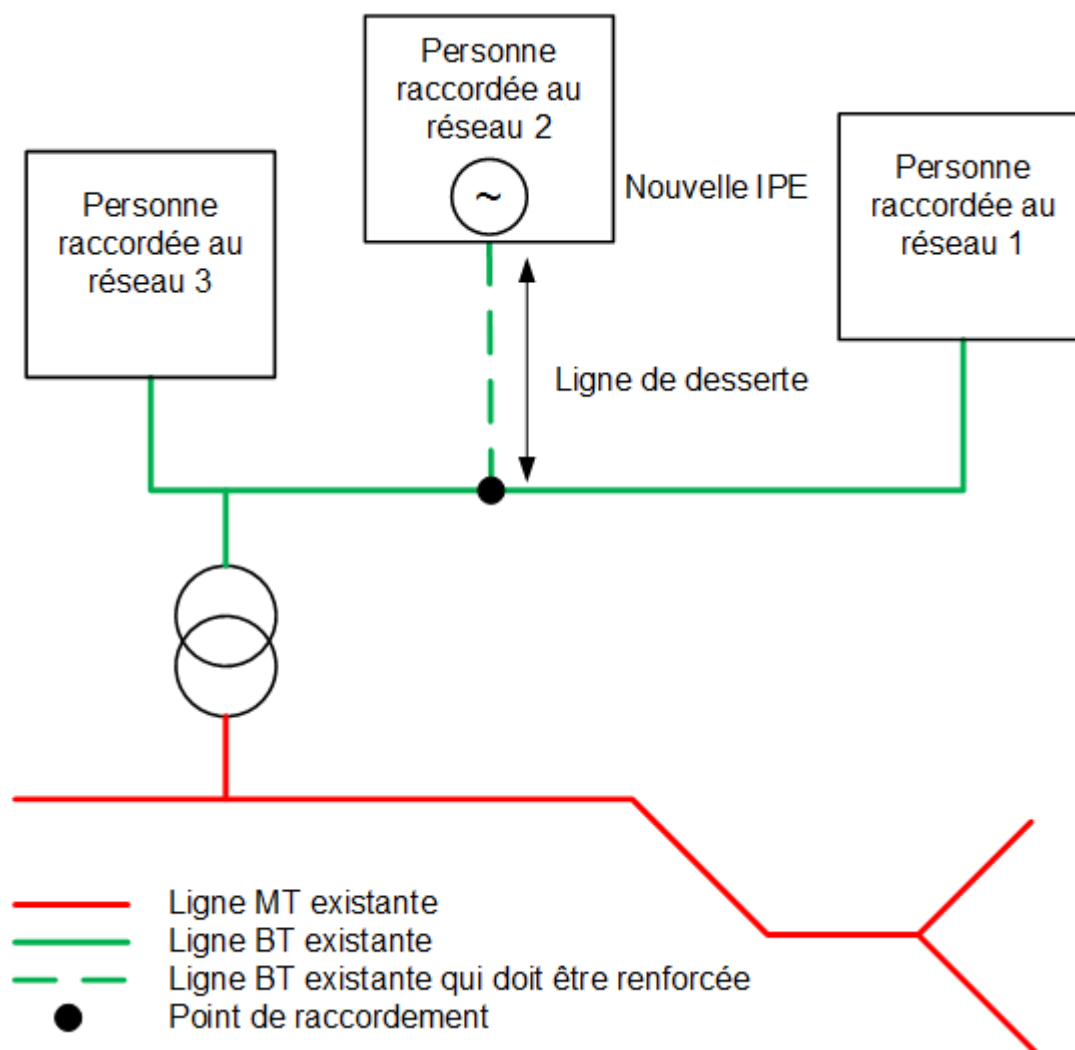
Personne raccordée au réseau 2

~

Nouvelle IPE

Personne raccordée au réseau 3

Personne raccordée au réseau 1

Ligne de desserte

Ligne MT existante
Ligne BT existante
Ligne BT existante qui doit être renforcée
Point de raccordement